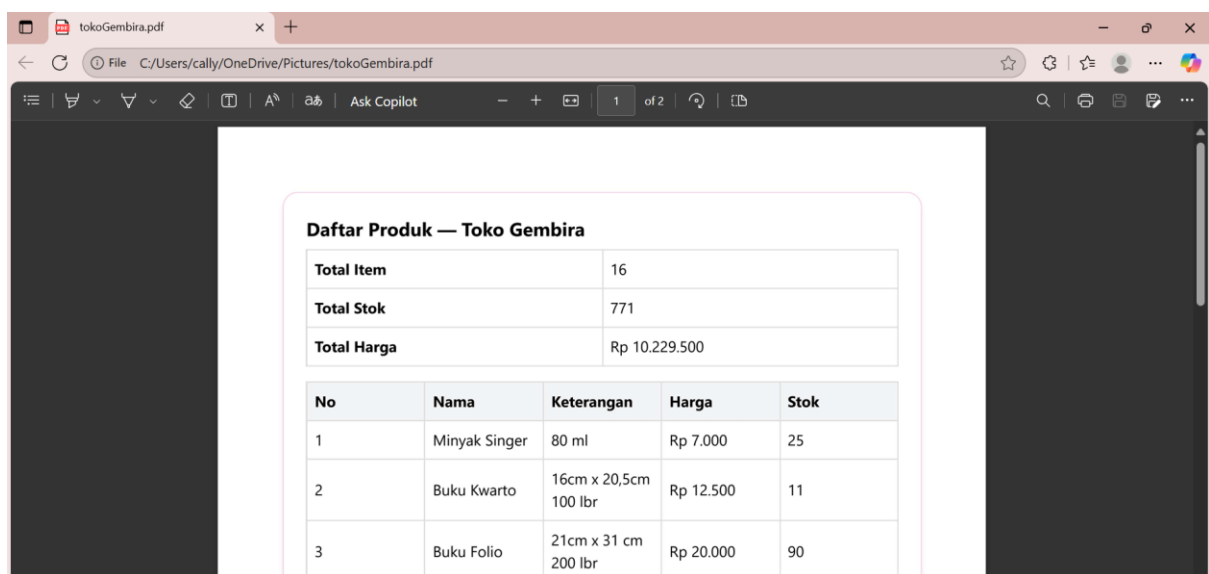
tokoGembira.pdf

File C:/Users/cally/OneDrive/Pictures/tokoGembira.pdf

Ask Copilot

1 of 2

Daftar Produk — Toko Gembira

| Total Item | 16 |
|---|---|
| Total Stok | 771 |
| Total Harga | Rp 10.229.500 |

| No | Nama | Keterangan | Harga | Stok |
|---|---|---|---|---|
| 1 | Minyak Singer | 80 ml | Rp 7.000 | 25 |
| 2 | Buku Kwarto | 16cm x 20,5cm 100 lbr | Rp 12.500 | 11 |
| 3 | Buku Folio | 21cm x 31 cm 200 lbr | Rp 20.000 | 90 |